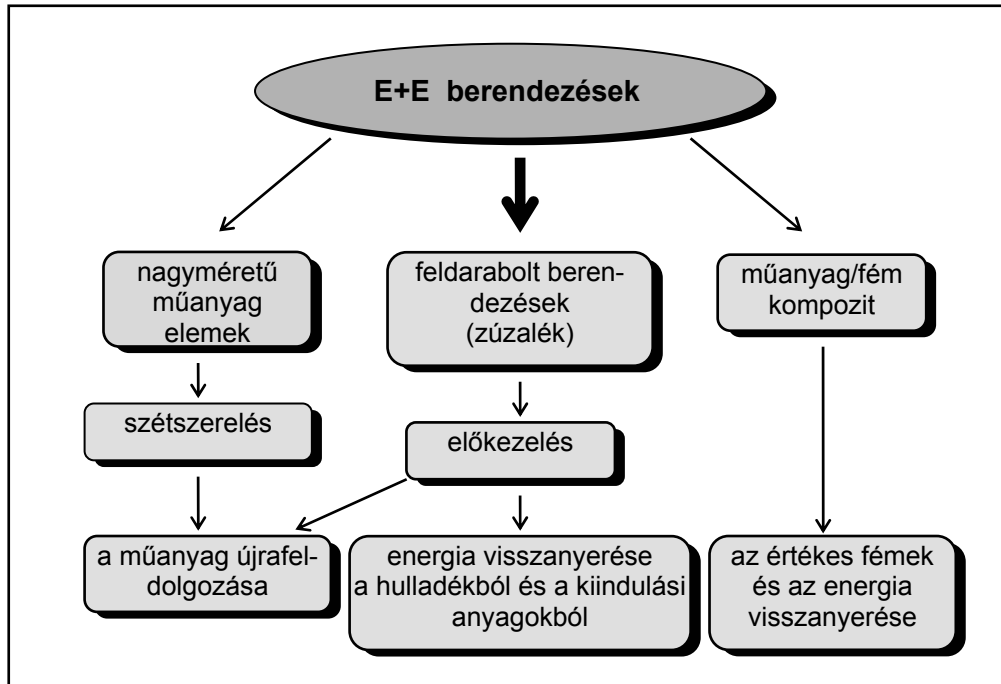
E+E berendezések

nagyméretű műanyag elemek

feldarabolt berendezések (zúzalék)

műanyag/fém kompozit

szétszerelés

előkezelés

a műanyag újrafeldolgozása

energia visszanyerése a hulladékból és a kiindulási anyagokból

az értékes fémek és az energia visszanyerése